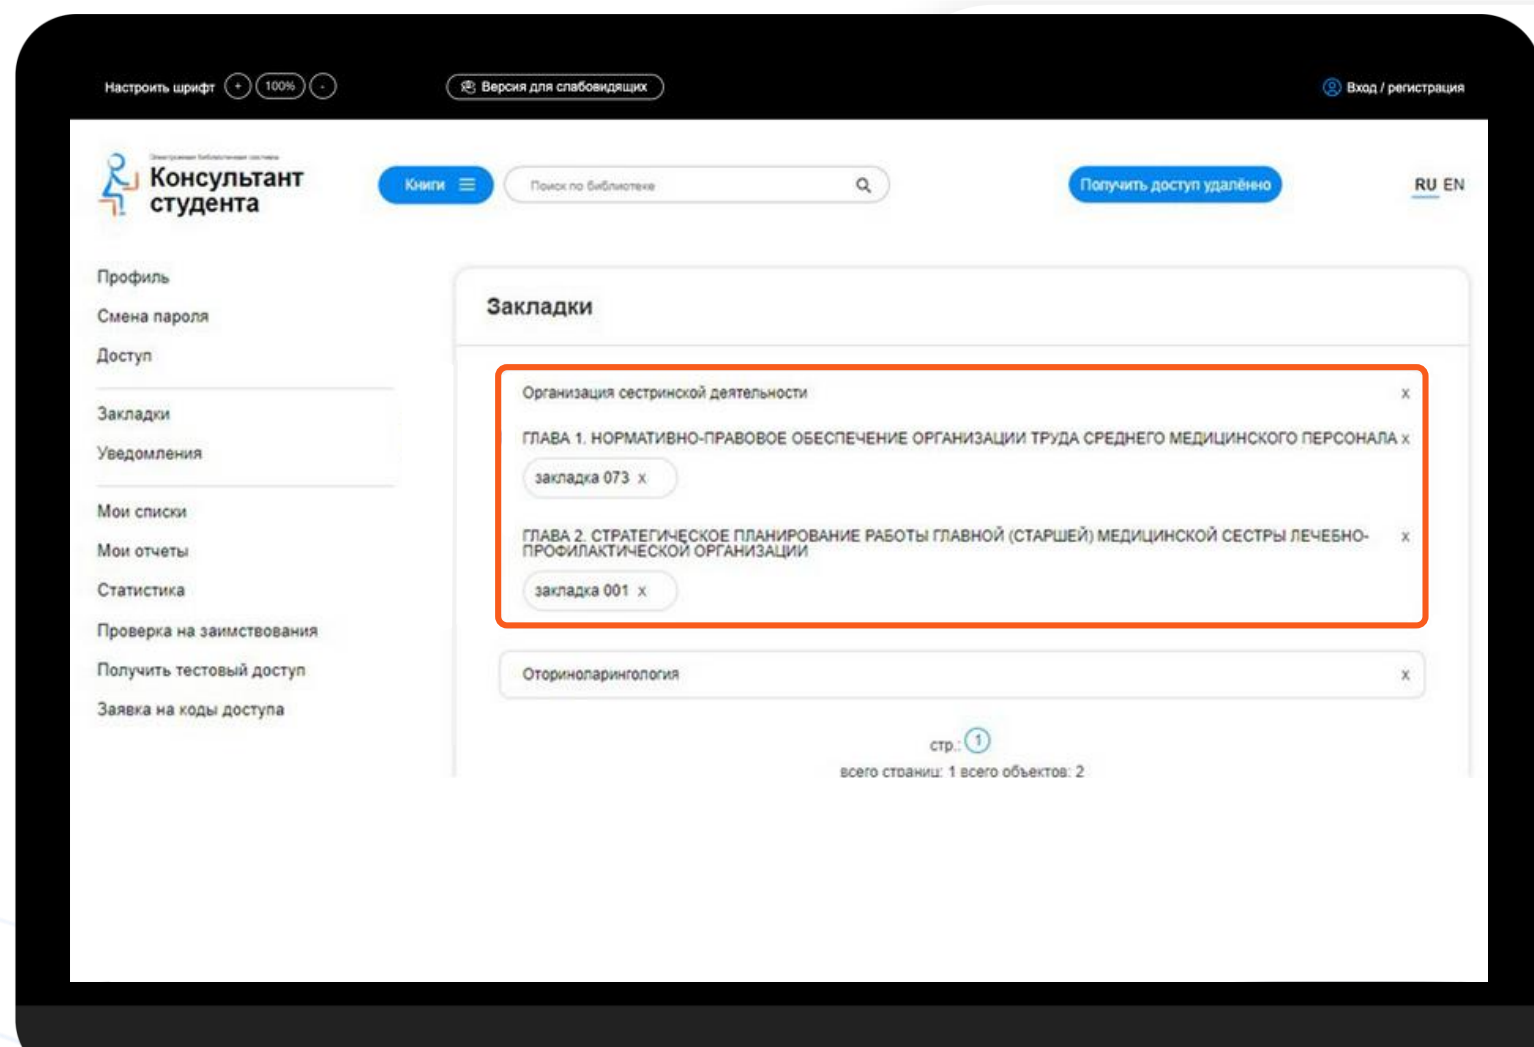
Настроить шрифт + 100% -

Версия для слабовидящих

Вход / регистрация

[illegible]
Консультант студента

Книги

Поиск по библиотеке

Получить доступ удалённо

RU EN

Профиль
Смена пароля
Доступ

Закладки
Уведомления

Мои списки
Мои отчеты
Статистика
Проверка на заимствования
Получить тестовый доступ
Заявка на коды доступа

Закладки

Организация сестринской деятельности x

ГЛАВА 1. НОРМАТИВНО-ПРАВОВОЕ ОБЕСПЕЧЕНИЕ ОРГАНИЗАЦИИ ТРУДА СРЕДНЕГО МЕДИЦИНСКОГО ПЕРСОНАЛА x

закладка 073 x

ГЛАВА 2. СТРАТЕГИЧЕСКОЕ ПЛАНИРОВАНИЕ РАБОТЫ ГЛАВНОЙ (СТАРШЕЙ) МЕДИЦИНСКОЙ СЕСТРЫ ЛЕЧЕБНО-ПРОФИЛАКТИЧЕСКОЙ ОРГАНИЗАЦИИ x

закладка 001 x

Оториноларингология x

стр.: 1
всего страниц: 1 всего объектов: 2